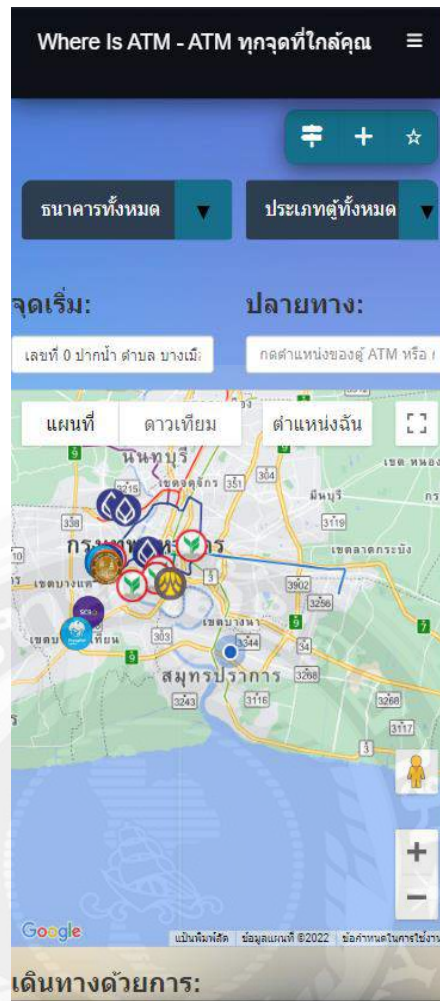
Where Is ATM - ATM ทุกจุดที่ใกล้คุณ

ธนาคารทั้งหมด

ประเภทตู้ทั้งหมด

จุดเริ่ม:

ปลายทาง:

เลขที่ 0 ปากน้ำ ตำบล บางเมื

กดตำแหน่งของตู้ ATM หรือ

แผนที่

ดาวเทียม

ตำแหน่งฉัน

นนทบุรี

เขตจตุจักร

มีนบุรี

เขตลาดกระบัง

กรุงเทพมหานคร

เขตบางแค

เขตบางนา

สมุทรปราการ

Google

แป้นพิมพ์ลัด ข้อมูลแผนที่ ©2022 ข้อกำหนดในการใช้งาน

เดินทางด้วยการ: